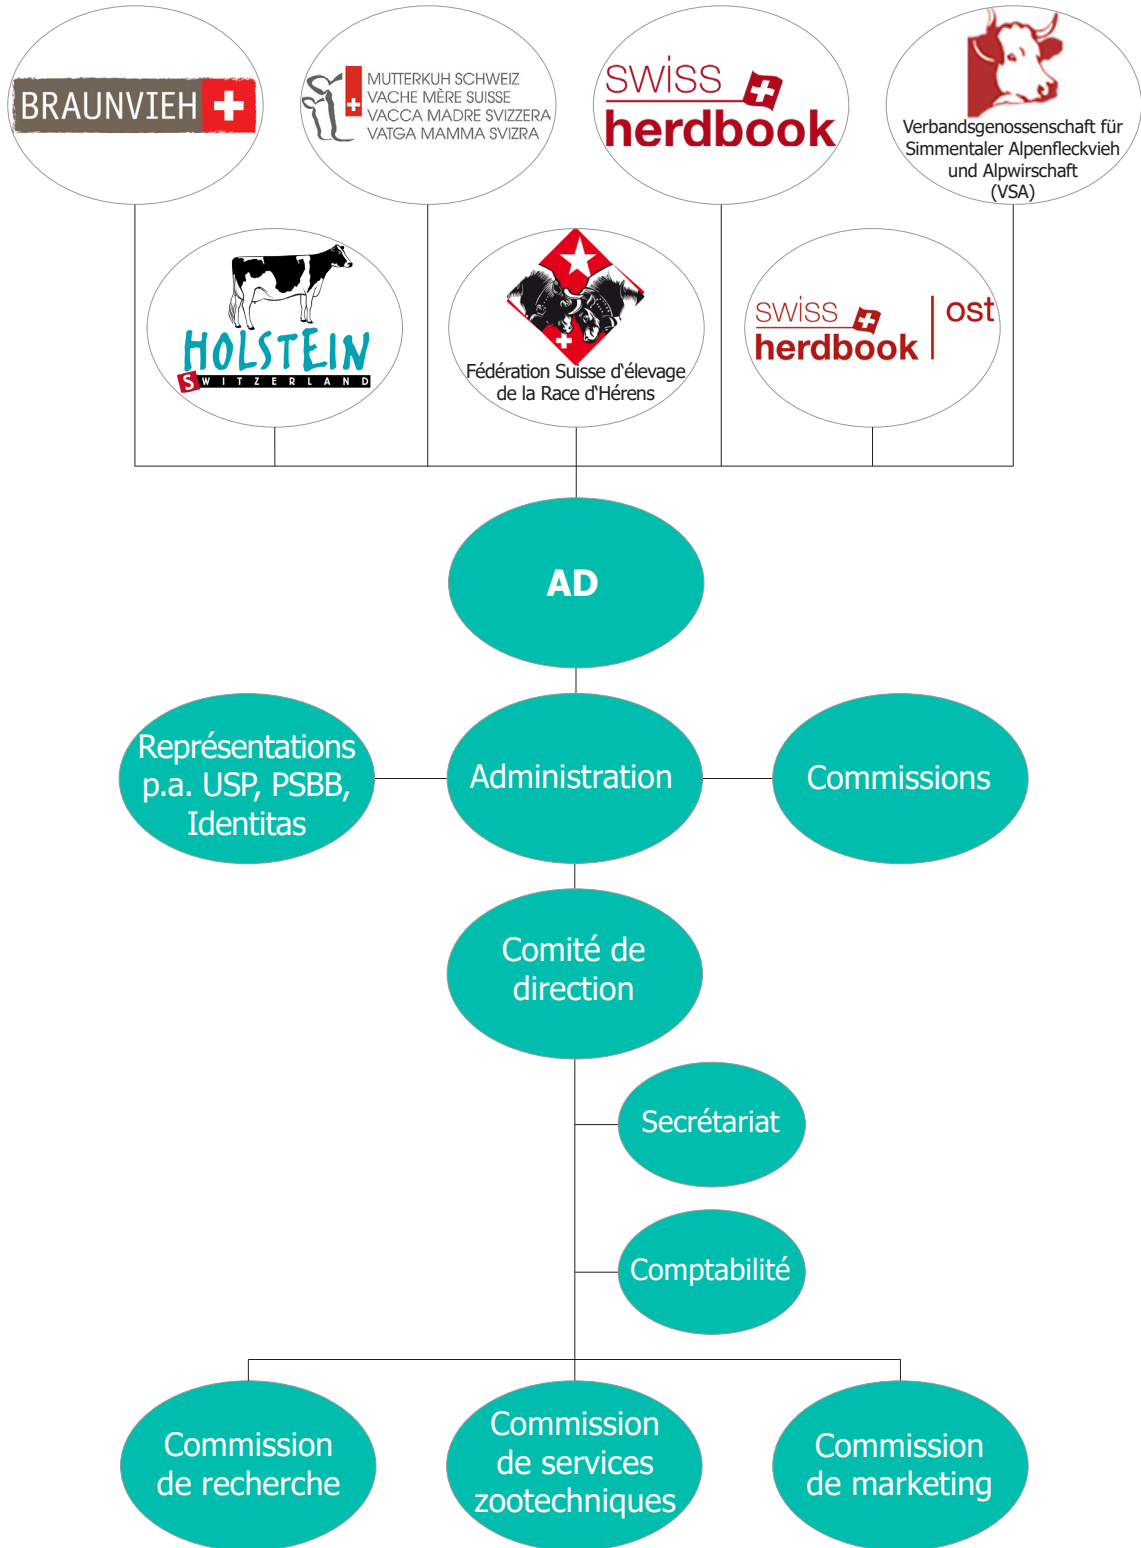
BRAUNVIEH

MUTTERKUH SCHWEIZ
VACHE MÈRE SUISSE
VACCA MADRE SVIZZERA
VATGA MAMMA SVIZRA

swiss herdbook

Verbandsgenossenschaft für Simmentaler Alpenfleckvieh und Alpwirschaft (VSA)

HOLSTEIN SWITZERLAND

Fédération Suisse d'élevage de la Race d'Hérens

swiss herdbook ost

AD

Représentations p.a. USP, PSBB, Identitas

Administration

Commissions

Comité de direction

Secrétariat

Comptabilité

Commission de recherche

Commission de services zootechniques

Commission de marketing